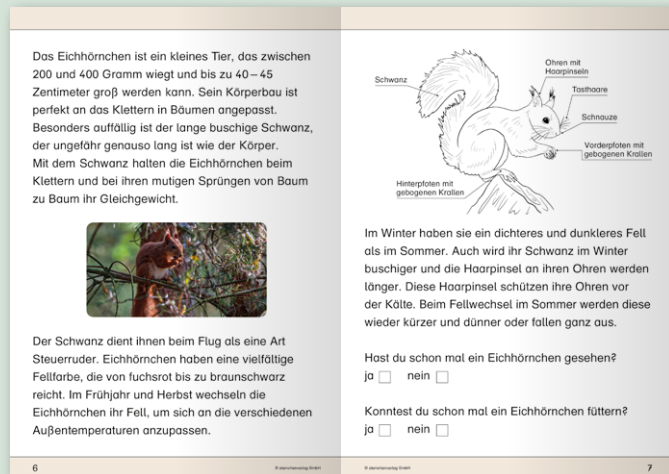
Das Eichhörnchen ist ein kleines Tier, das zwischen 200 und 400 Gramm wiegt und bis zu 40 – 45 Zentimeter groß werden kann. Sein Körperbau ist perfekt an das Klettern in Bäumen angepasst. Besonders auffällig ist der lange buschige Schwanz, der ungefähr genauso lang ist wie der Körper.
Mit dem Schwanz halten die Eichhörnchen beim Klettern und bei ihren mutigen Sprüngen von Baum zu Baum ihr Gleichgewicht.

Der Schwanz dient ihnen beim Flug als eine Art Steuerruder. Eichhörnchen haben eine vielfältige Fellfarbe, die von fuchsrot bis zu braunschwarz reicht. Im Frühjahr und Herbst wechseln die Eichhörnchen ihr Fell, um sich an die verschiedenen Außentemperaturen anzupassen.

6 © sternchenverlag GmbH

Schwanz
Ohren mit Haarpinseln
Tasthaare
Schnauze
Vorderpfoten mit gebogenen Krallen
Hinterpfoten mit gebogenen Krallen

Im Winter haben sie ein dichteres und dunkleres Fell als im Sommer. Auch wird ihr Schwanz im Winter buschiger und die Haarpinsel an ihren Ohren werden länger. Diese Haarpinsel schützen ihre Ohren vor der Kälte. Beim Fellwechsel im Sommer werden diese wieder kürzer und dünner oder fallen ganz aus.

Hast du schon mal ein Eichhörnchen gesehen?
ja ☐ nein ☐

Konntest du schon mal ein Eichhörnchen füttern?
ja ☐ nein ☐

© sternchenverlag GmbH 7